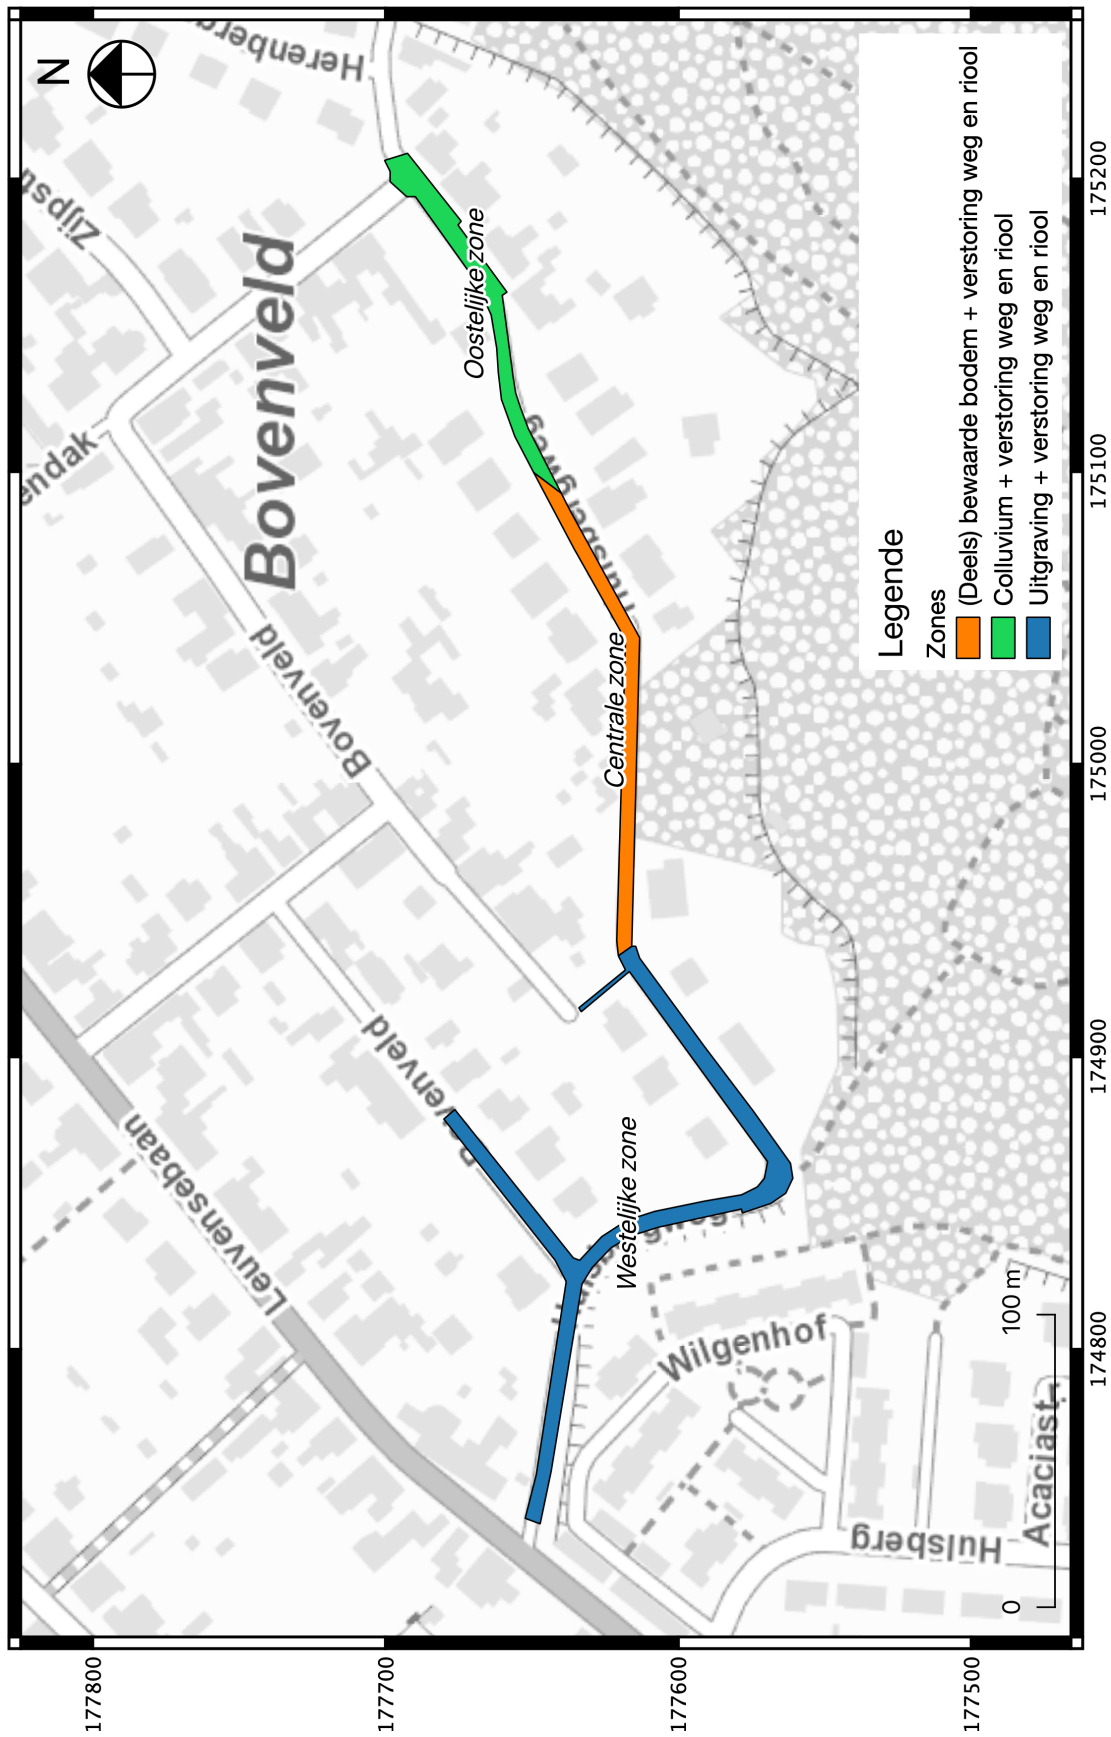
N

Legende
Zones
(Deels) bewaarde bodem + verstoring weg en riool
Colluvium + verstoring weg en riool
Uitgraving + verstoring weg en riool

Herenberg
Zilpsus
endak
Bovenveld
Bovenveld
Bovenveld
Leuvensebaan
Wilgenhof
Hulsberg
Acaciast
Oostelijke zone
Centrale zone
Westelijke zone

0
100 m

175200
175100
175000
174900
174800

177800
177700
177600
177500